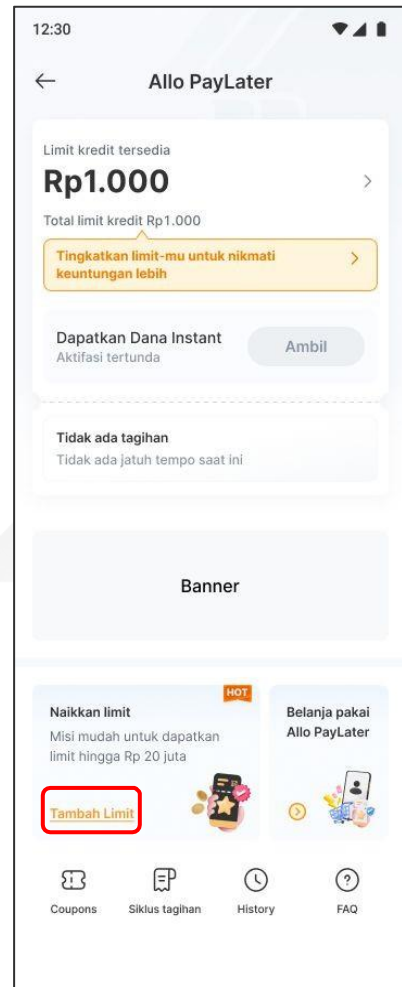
12:30

Allo PayLater

Limit kredit tersedia
Rp1.000
Total limit kredit Rp1.000

Tingkatkan limit-mu untuk nikmati keuntungan lebih

Dapatkan Dana Instant
Aktifasi tertunda
Ambil

Tidak ada tagihan
Tidak ada jatuh tempo saat ini

Banner

HOT
Naikkan limit
Misi mudah untuk dapatkan limit hingga Rp 20 juta
Tambah Limit

Belanja pakai Allo PayLater

Coupons
Siklus tagihan
History
FAQ